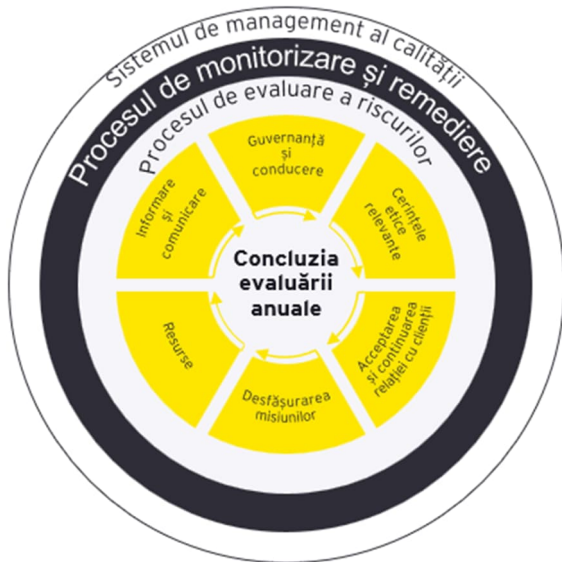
Sistemul de management al calității

Procesul de monitorizare și remediere

Procesul de evaluare a riscurilor

Guvernanță și conducere

Cerințele etice relevante

Acceptarea și continuarea relației cu clienții

Desfășurarea misiunilor

Resurse

Informare și comunicare

Concluzia evaluării anuale